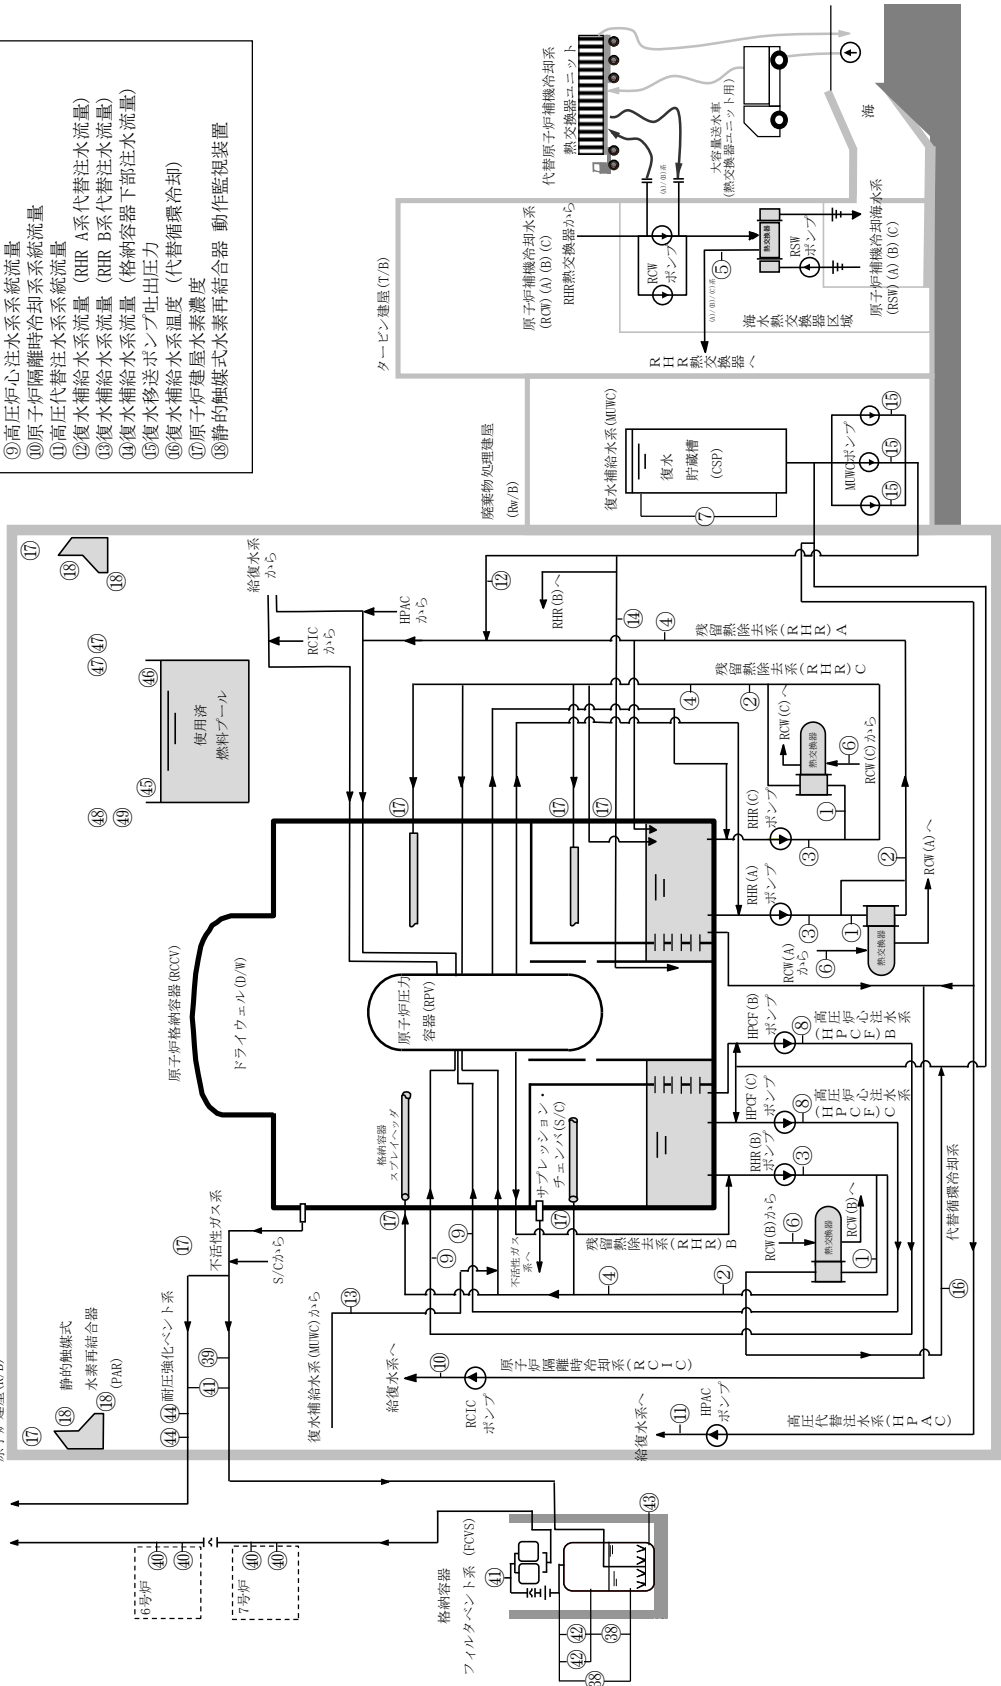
⑨高圧炉心注水系統流量
⑩原子炉隔離時冷却系系統流量
⑪高圧代替注水系系統流量
⑫復水補給水系流量（RHR A系代替注水流量）
⑬復水補給水系流量（RHR B系代替注水流量）
⑭復水補給水系流量（格納容器下部注水流量）
⑮復水移送ポンプ吐出圧力
⑯復水補給水系温度（代替循環冷却）
⑰原子炉建屋水素濃度
⑱静的触媒式水素再結合器 動作監視装置

代替原子炉補機冷却系
熱交換器ユニット
大容量送水車
(熱交換器ユニット用)
海
タービン建屋(T/B)
原子炉補機冷却水系
(RCW) (A) (B) (C)
RHR熱交換器から
RCW
ポンプ
熱交換器
RSW
ポンプ
⑤
原子炉補機冷却海水系
(RSW) (A) (B) (C)
海水熱交換器区域
RHR熱交換器へ
廃棄物処理建屋
(Rw/B)
復水補給水系 (MUWC)
復水
貯蔵槽
(CSP)
⑦
MUWCポンプ
⑮
⑮
⑮
⑰
⑱
⑱
給復水系
から
HPAC
から
RCIC
から
⑫
RHR (B)へ
⑭
④
残留熱除去系(RHR)A
残留熱除去系(RHR)C
④
②
RCW (C)へ
⑥
RCW (C)から
熱交換器
①
RHR (C)
ポンプ
③
②
RCW (A)へ
⑰⑰
⑯
使用済
燃料プール
⑮
⑱
⑲
⑰
⑰
⑰
RHR (A)
ポンプ
③
①
熱交換器
RCW (A)
から
⑥
原子炉格納容器 (RCCV)
ドライウェル(D/W)
原子炉圧力
容器 (RPV)
HPCF (B)
ポンプ
⑧
高圧炉心注水系(HPCF)B
HPCF (C)
ポンプ
⑧
高圧炉心注水系(HPCF)C
格納容器
スプレイヘッダ
サプレッション・
チェンバ(S/C)
RHR (B)
ポンプ
③
RCW (B)から
⑥
熱交換器
RCW (B)へ
①
代替循環冷却系
⑯
不活性ガス系
⑰
S/Cから
⑰
⑨
⑨
⑰
不活性ガス系へ
残留熱除去系(RHR)B
④
②
⑬
復水補給水系(MUWC)から
⑩
給水系へ
原子炉隔離時冷却系(RCIC)
RCIC
ポンプ
⑪
給復水系へ
HPAC
ポンプ
高圧代替注水系(HPAC)
⑰
⑱ 静的触媒式
水素再結合器
⑱ (PAR)
⑰
⑱
⑰
⑮ 耐圧強化ベント系
④ ⑬⑨
⑮
原子炉建屋(R/B)
6号炉
⑩
⑩
7号炉
⑩
⑩
⑪
格納容器
フィルタベント系 (FCVS)
⑫
⑫
⑬⑧
⑬⑧
⑬